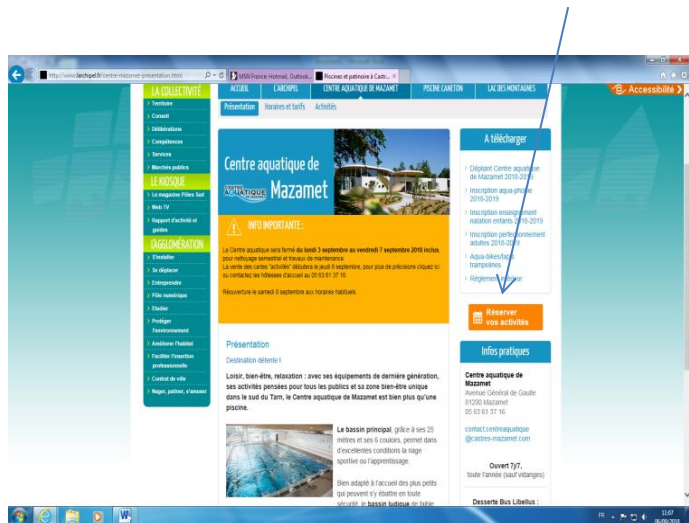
http://www.larchipel.fr/centre-aquatique-presentation.html
MSN France: Hotmail, Outlook...
Piscines et patinoire à Castr...

Accessibilité

LA COLLECTIVITÉ
Territoire
Conseil
Délibérations
Compétences
Services
Marchés publics
LE KIOSQUE
Le magazine Pôles Sud
Web TV
Rapport d'activité et guides
L'AGGLOMÉRATION
S'installer
Se déplacer
Entreprendre
Pôle numérique
Étudier
Protéger l'environnement
Améliorer l'habitat
Faciliter l'insertion professionnelle
Contrat de ville
Nager, patiner, s'amuser

ACCUEIL
L'ARCHIPEL
CENTRE AQUATIQUE DE MAZAMET
PISCINE CANETON
LAC DES MONTAGNES

Présentation
Horaires et tarifs
Activités

Centre aquatique de Mazamet

INFO IMPORTANTE :

Le Centre aquatique sera fermé du lundi 3 septembre au vendredi 7 septembre 2018 inclus, pour nettoyage semestriel et travaux de maintenance.
La vente des cartes "activités" débutera le jeudi 6 septembre, pour plus de précisions cliquez ici ou contactez les hôtesses d'accueil au 05 63 61 37 16.

Réouverture le samedi 8 septembre aux horaires habituels.

Présentation

Destination détente !

Loisir, bien-être, relaxation : avec ses équipements de dernière génération, ses activités pensées pour tous les publics et sa zone bien-être unique dans le sud du Tarn, le Centre aquatique de Mazamet est bien plus qu'une piscine.

Le bassin principal, grâce à ses 25 mètres et ses 6 couloirs, permet dans d'excellentes conditions la nage sportive ou l'apprentissage.

Bien adapté à l'accueil des plus petits qui peuvent s'y ébattre en toute sécurité, le bassin ludique de faible

A télécharger

Dépliant Centre aquatique de Mazamet 2018-2019
Inscription aqua-phobie 2018-2019
Inscription enseignement natation enfants 2018-2019
Inscription perfectionnement adultes 2018-2019
Aqua-bikes/tapis trampolines
Règlement intérieur

Réserver vos activités

Infos pratiques

Centre aquatique de Mazamet
Avenue Général de Gaulle
81200 Mazamet
05 63 61 37 16

contact.centreaquatique@castres-mazamet.com

Ouvert 7j/7,
toute l'année (sauf vidanges)

Desserte Bus Libellus :

FR
11:07
06/09/2018